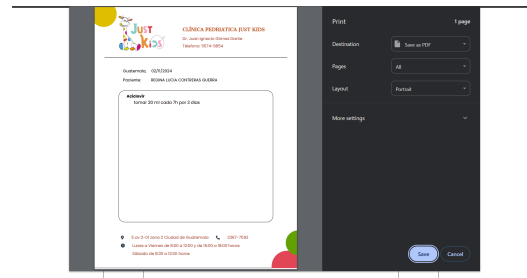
Just Kids

CLÍNICA PEDIATRICA JUST KIDS
Dr. Juan Ignacio Gómez Garita
Teléfono: 5574-5854

Guatemala: 12/11/2024
Paciente: REGINA LUCIA CONTRERAS GUERRA

aciclovir
tomar 20 ml cada 7h por 3 días

5 av 3-01 zona 2 Ciudad de Guatemala
2367-7510
Lunes a Viernes de 8:00 a 12:00 y de 14:00 a 18:00 horas
Sábados de 8:00 a 12:00 horas

Print
1 page
Destination
Save as PDF
Pages
All
Layout
Portrait
More settings
Save
Cancel